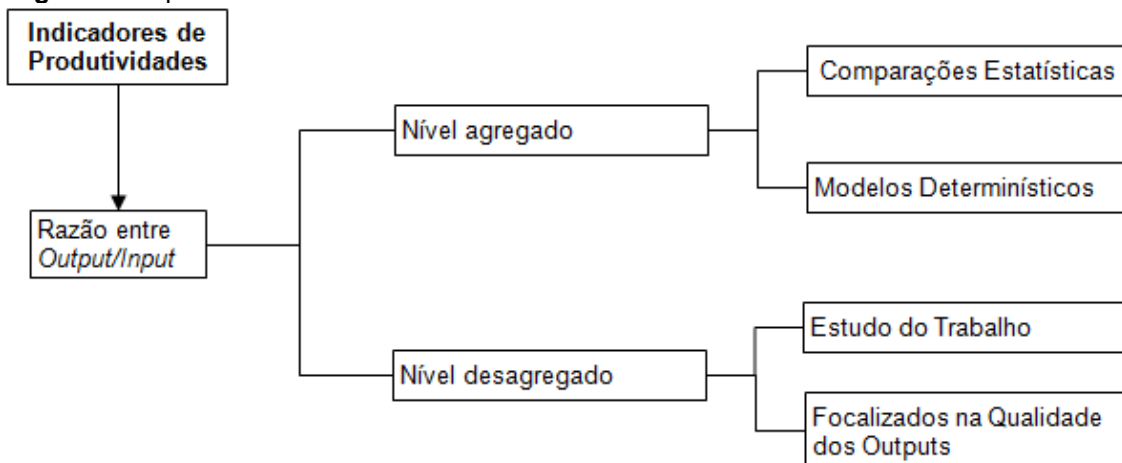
Indicadores de Produtividades

Razão entre *Output/Input*

Nível agregado

Comparações Estatísticas

Modelos Determinísticos

Nível desagregado

Estudo do Trabalho

Focalizados na Qualidade dos Outputs